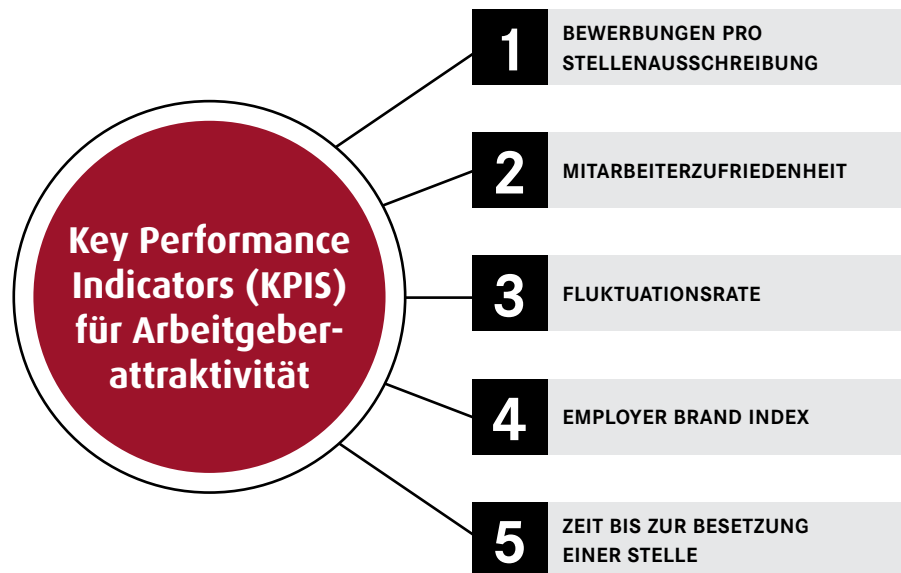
Key Performance Indicators (KPIS) für Arbeitgeberattraktivität

1 BEWERBUNGEN PRO STELLENAUSSCHREIBUNG

2 MITARBEITERZUFRIEDENHEIT

3 FLUKTUATIONSRATE

4 EMPLOYER BRAND INDEX

5 ZEIT BIS ZUR BESETZUNG EINER STELLE